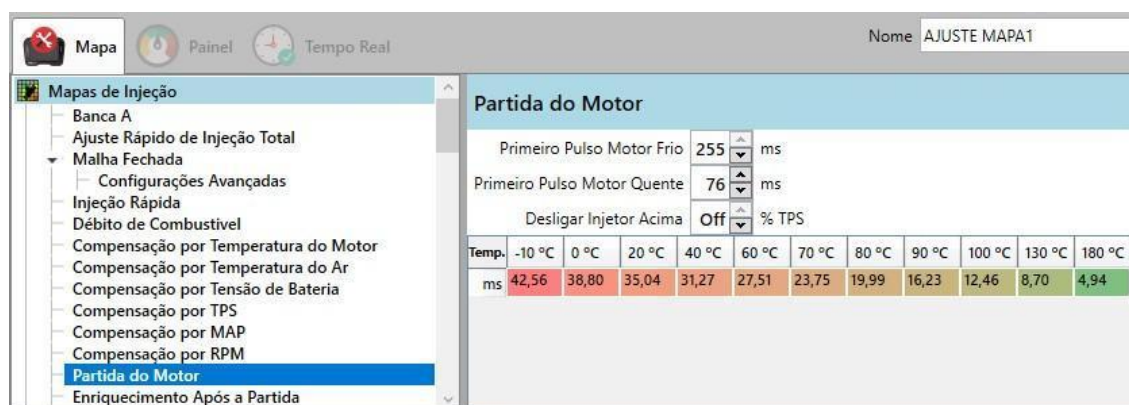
Mapa Painel Tempo Real

Nome AJUSTE MAPA1

Mapas de Injeção
Banca A
Ajuste Rápido de Injeção Total
Malha Fechada
Configurações Avançadas
Injeção Rápida
Débito de Combustivel
Compensação por Temperatura do Motor
Compensação por Temperatura do Ar
Compensação por Tensão de Bateria
Compensação por TPS
Compensação por MAP
Compensação por RPM
Partida do Motor
Enriquecimento Após a Partida

Partida do Motor

Primeiro Pulso Motor Frio 255 ms
Primeiro Pulso Motor Quente 76 ms
Desligar Injetor Acima Off % TPS

| Temp. | -10 °C | 0 °C | 20 °C | 40 °C | 60 °C | 70 °C | 80 °C | 90 °C | 100 °C | 130 °C | 180 °C |
|---|---|---|---|---|---|---|---|---|---|---|---|
| ms | 42,56 | 38,80 | 35,04 | 31,27 | 27,51 | 23,75 | 19,99 | 16,23 | 12,46 | 8,70 | 4,94 |